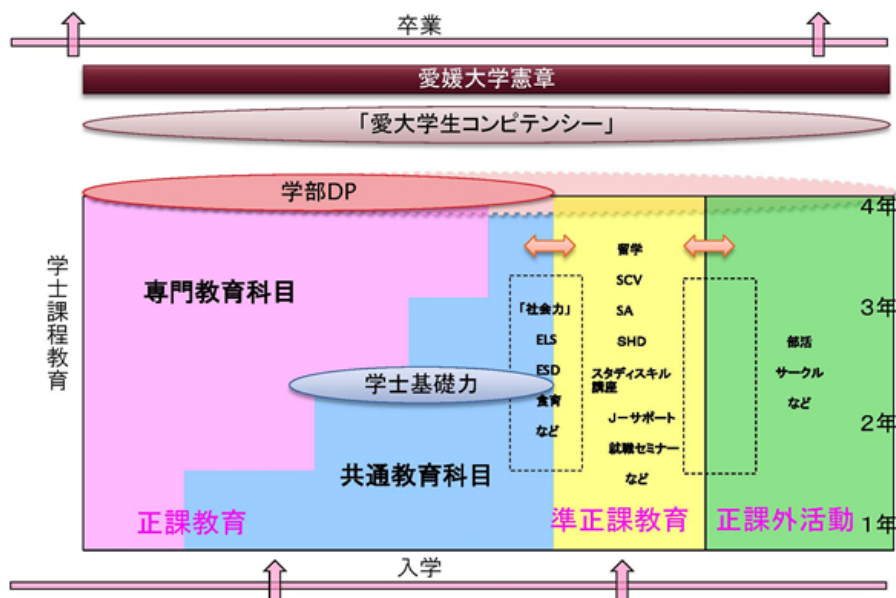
卒業

愛媛大学憲章

「愛大学生コンピテンシー」

学部DP

学士課程教育

専門教育科目

学士基礎力

共通教育科目

「社会力」
ELS
ESD
食育
など

留学
SCV
SA
SHD
スタディスキル講座
J-サポート
就職セミナー
など

部活
サークル
など

4年
3年
2年
1年

正課教育

準正課教育

正課外活動

入学